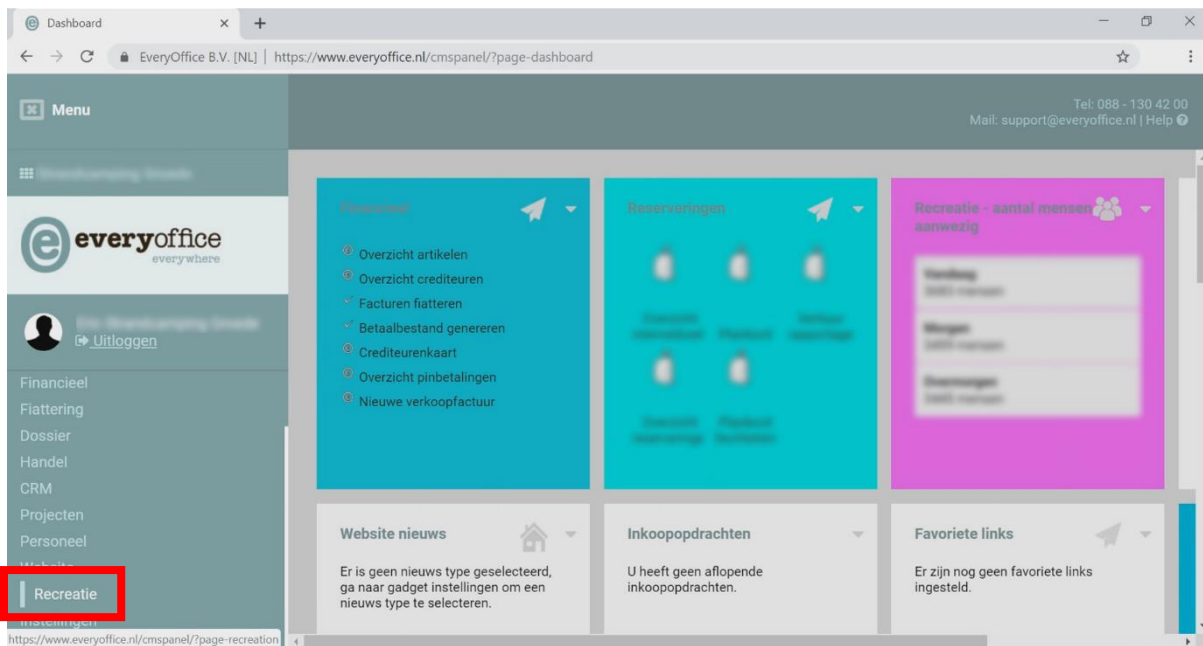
Dashboard

EveryOffice B.V. [NL] | https://www.everyoffice.nl/cmspanel/?page-dashboard

Menu

Tel: 088 - 130 42 00
Mail: support@everyoffice.nl | Help

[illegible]

everyoffice
everywhere

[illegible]
Uitloggen

Financieel
Fiattering
Dossier
Handel
CRM
Projecten
Personeel
Website
Recreatie
Instellingen

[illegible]
Overzicht artikelen
Overzicht crediteuren
Facturen fiatteren
Betaalbestand genereren
Crediteurenkaart
Overzicht pinbetalingen
Nieuwe verkoopfactuur

Reserveringen
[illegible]

Recreatie - aantal mensen aanwezig
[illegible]

Website nieuws
Er is geen nieuws type geselecteerd, ga naar gadget instellingen om een nieuws type te selecteren.

Inkoopopdrachten
U heeft geen aflopende inkoopopdrachten.

Favoriete links
Er zijn nog geen favoriete links ingesteld.

https://www.everyoffice.nl/cmspanel/?page-recreation